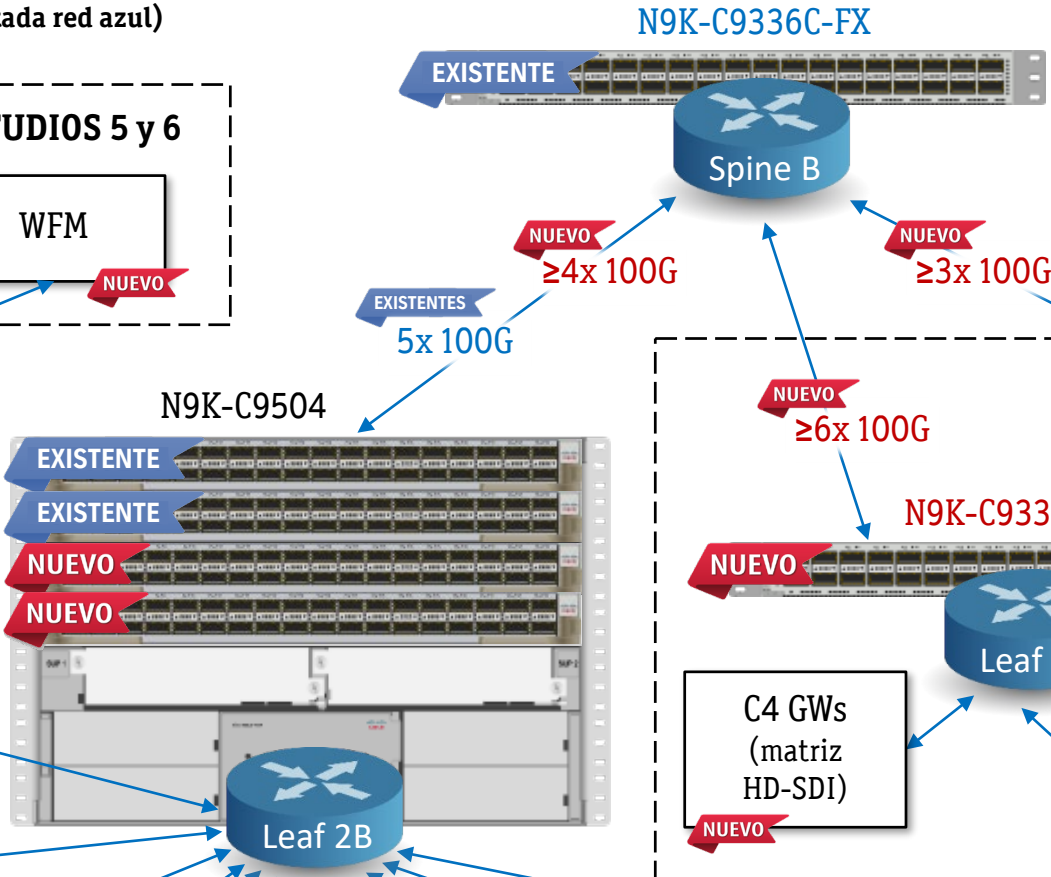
ada red azul)

UDIOS 5 y 6

WFM

NUEVO

N9K-C9336C-FX

EXISTENTE

Spine B

NUEVO
≥4x 100G

NUEVO
≥3x 100G

EXISTENTES
5x 100G

N9K-C9504

EXISTENTE
EXISTENTE
NUEVO
NUEVO

SUP 1
SUP 2

Leaf 2B

NUEVO
≥6x 100G

N9K-C933

NUEVO

Leaf

C4 GWs
(matriz
HD-SDI)

NUEVO